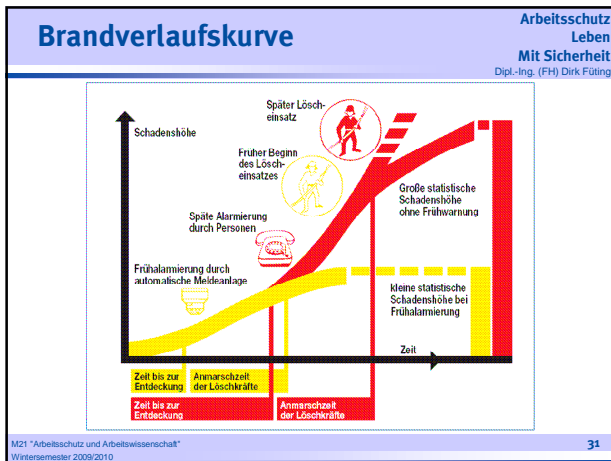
Brandverlaufskurve

Arbeitsschutz
Leben
Mit Sicherheit
Dipl.-Ing. (FH) Dirk Füting

Schadenshöhe

Später Löscheinsatz

Früher Beginn des Löscheinsatzes

Späte Alarmierung durch Personen

Frühalarmierung durch automatische Meldeanlage

Große statistische Schadenshöhe ohne Frühwarnung

kleine statistische Schadenshöhe bei Frühalarmierung

Zeit

Zeit bis zur Entdeckung

Anmarschzeit der Löschkräfte

Zeit bis zur Entdeckung

Anmarschzeit der Löschkräfte

M21 "Arbeitsschutz und Arbeitswissenschaft"
Wintersemester 2009/2010

31